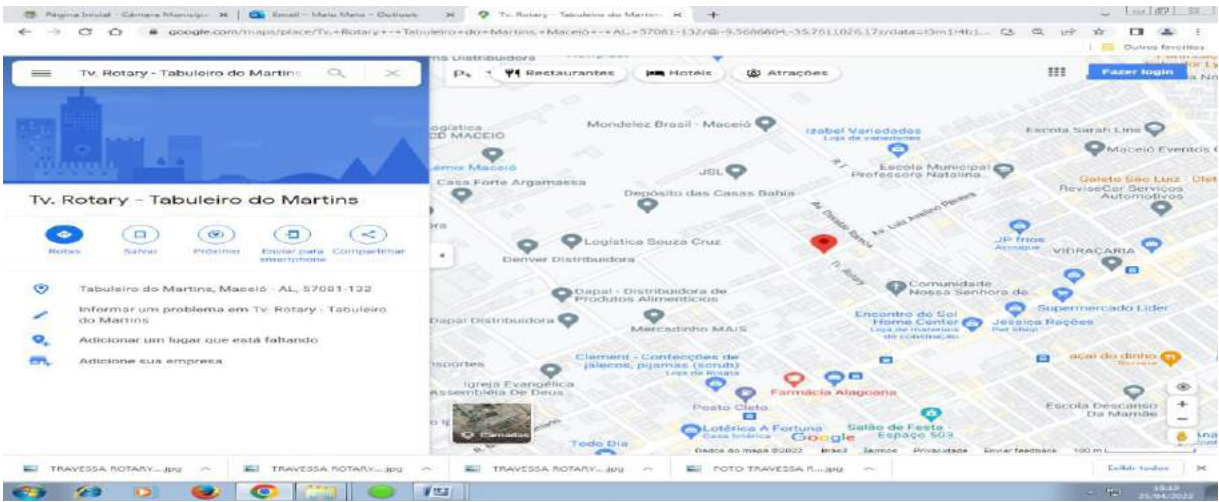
Página Inicial - Câmara Municip... | Email - Maria Maria - Outlook | Tv. Rotary - Tabuleiro do Martins | +

google.com/maps/place/Tv.+Rotary+-+Tabuleiro+do+Martins,+Maceió+-+AL,+57081-132/@-9.5686804,-35.7611026,17z/data=!3m1!4b1...

Outros favoritos

Tv. Rotary - Tabuleiro do Martins

Restaurantes | Hotéis | Atrações

Fazer login

Tv. Rotary - Tabuleiro do Martins

Rotas | Salvar | Próximo | Enviar para smartphone | Compartilhar

Tabuleiro do Martins, Maceió - AL, 57081-132

Informar um problema em Tv. Rotary - Tabuleiro do Martins

Adicionar um lugar que está faltando

Adicione sua empresa

Distribuidora
Logística
CD MACEIÓ
Mondelez Brasil - Maceió
Izabel Variedades
Loja de variedades
Escola Sarah Lins
Maceió Eventos
Maceió
JSL
Escola Municipal Professora Natalina
Galeto São Luiz
Casa Forte Argamassa
Depósito das Casas Bahia
ReviseCar Serviços Automotivos
Av. Durval Banca
R. Luiz Américo Pereira
Logística Souza Cruz
Denver Distribuidora
JP frios
VIDRAÇARIA
Tv. Rotary
Comunidade Nossa Senhora de
Dapal - Distribuidora de Produtos Alimentícios
Supermercado Lider
Dapal Distribuidora
Mercadinho MAIS
Encontro do Sol Home Center
Loja de materiais de construção
Jessica Rações
Pet shop
Clement - Confecções de jalecos, pijamas (scrub)
Loja de Roupa
açaí do dinho
Igreja Evangélica Assembléia De Deus
Farmácia Alagoana
Posto Cleto
Escola Descanso Da Mamãe
Camadas
Todo Dia
Lotérica A Fortuna
Salão de Festa Espaço 503
Google
Dados do mapa ©2022 Brasil Termos Privacidade Enviar feedback 100 m

TRAVESSA ROTARY....jpg | TRAVESSA ROTARY....jpg | TRAVESSA ROTARY....jpg | FOTO TRAVESSA R....jpg | Exibir todos

25/04/2022